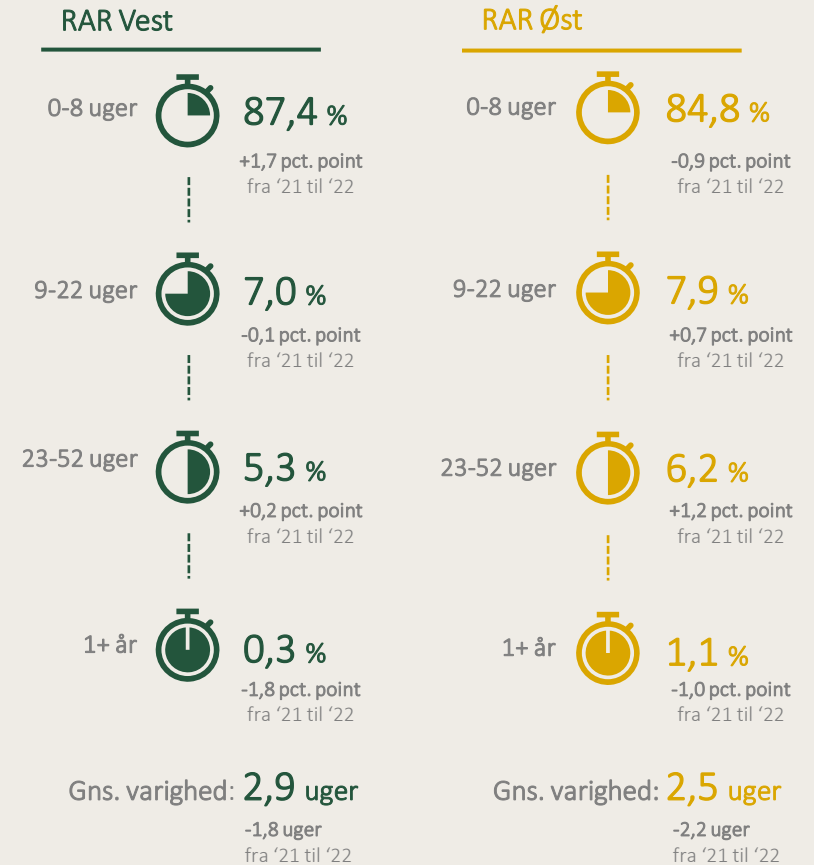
RAR Vest

0-8 uger 87,4 %
+1,7 pct. point
fra '21 til '22

9-22 uger 7,0 %
-0,1 pct. point
fra '21 til '22

23-52 uger 5,3 %
+0,2 pct. point
fra '21 til '22

1+ år 0,3 %
-1,8 pct. point
fra '21 til '22

Gns. varighed: 2,9 uger
-1,8 uger
fra '21 til '22

RAR Øst

0-8 uger 84,8 %
-0,9 pct. point
fra '21 til '22

9-22 uger 7,9 %
+0,7 pct. point
fra '21 til '22

23-52 uger 6,2 %
+1,2 pct. point
fra '21 til '22

1+ år 1,1 %
-1,0 pct. point
fra '21 til '22

Gns. varighed: 2,5 uger
-2,2 uger
fra '21 til '22